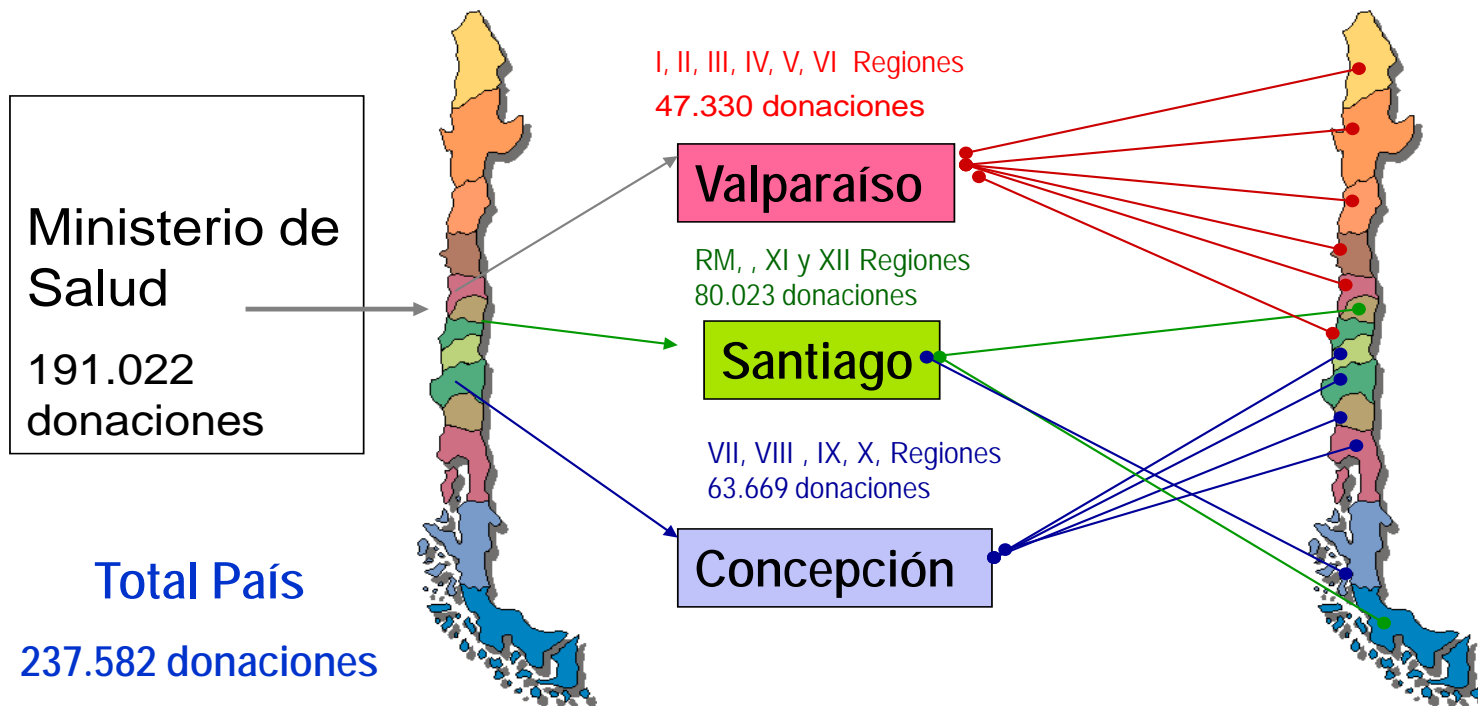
Ministerio de Salud

191.022 donaciones

I, II, III, IV, V, VI Regiones

47.330 donaciones

Valparaíso

RM, , XI y XII Regiones

80.023 donaciones

Santiago

VII, VIII , IX, X, Regiones

63.669 donaciones

Concepción

Total País

237.582 donaciones